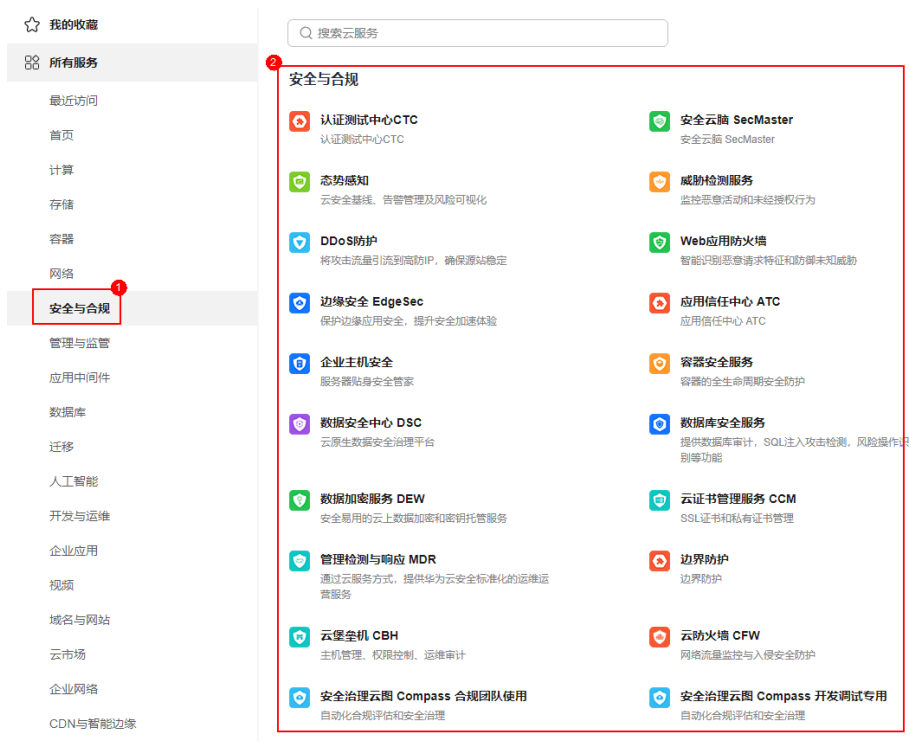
我的收藏

所有服务

最近访问

首页

计算

存储

容器

网络

1

安全与合规

管理与监管

应用中间件

数据库

迁移

人工智能

开发与运维

企业应用

视频

域名与网站

云市场

企业网络

CDN与智能边缘

搜索云服务

2

安全与合规

认证测试中心CTC
认证测试中心CTC

态势感知
云安全基线、告警管理及风险可视化

DDoS防护
将攻击流量引流到高防IP，确保源站稳定

边缘安全 EdgeSec
保护边缘应用安全，提升安全加速体验

企业主机安全
服务器贴身安全管家

数据安全中心 DSC
云原生数据安全治理平台

数据加密服务 DEW
安全易用的云上数据加密和密钥托管服务

管理检测与响应 MDR
通过云服务方式，提供华为云安全标准化的运维运营服务

云堡垒机 CBH
主机管理、权限控制、运维审计

安全治理云图 Compass 合规团队使用
自动化合规评估和安全治理

安全云脑 SecMaster
安全云脑 SecMaster

威胁检测服务
监控恶意活动和未经授权行为

Web应用防火墙
智能识别恶意请求特征和防御未知威胁

应用信任中心 ATC
应用信任中心 ATC

容器安全服务
容器的全生命周期安全防护

数据库安全服务
提供数据库审计，SQL注入攻击检测，风险操作识别等功能

云证书管理服务 CCM
SSL证书和私有证书管理

边界防护
边界防护

云防火墙 CFW
网络流量监控与入侵安全防护

安全治理云图 Compass 开发调试专用
自动化合规评估和安全治理